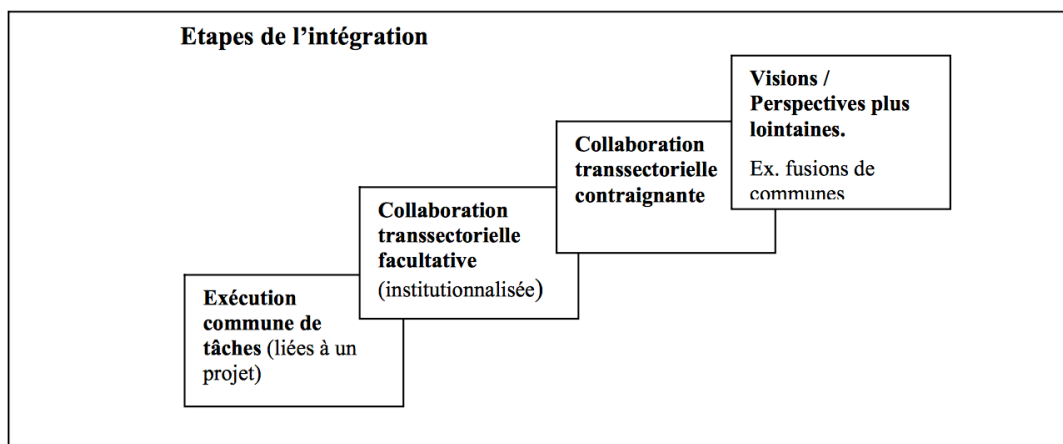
Etapes de l'intégration

Exécution commune de tâches (liées à un projet)

Collaboration transsectorielle facultative (institutionnalisée)

Collaboration transsectorielle contraignante

Visions / Perspectives plus lointaines.

Ex. fusions de communes